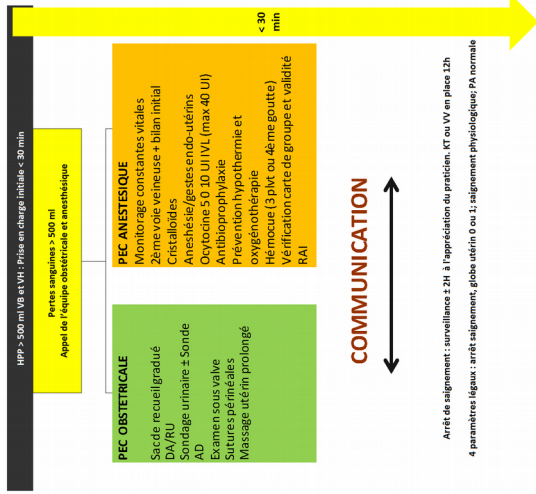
HPP > 500 ml VB et VH : Prise en charge initiale < 30 min

< 30 min

Pertes sanguines > 500 ml
Appel de l'équipe obstétricale et anesthésique

PEC OBSTETRICALE
Sac de recueil gradué
DA/RU
Sondage urinaire ± Sonde AD
Examen sous valve
Sutures périnéales
Massage utérin prolongé

PEC ANESTESIQUE
Monitorage constantes vitales
2ème voie veineuse + bilan initial
Cristalloïdes
Anesthésie/gestes endo-utérins
Oxytocine 5 0 10 UI IVL (max 40 UI)
Antibioprophylaxie
Prévention hypothermie et oxygénothérapie
Hémocue (3 plvt ou 4ème goutte)
Vérification carte de groupe et validité RAI

COMMUNICATION

Arrêt de saignement : surveillance ≥ 2H à l'appréciation du praticien. KT ou VV en place 12h
4 paramètres légaux : arrêt saignement, globe utérin 0 ou 1; saignement physiologique; PA normale